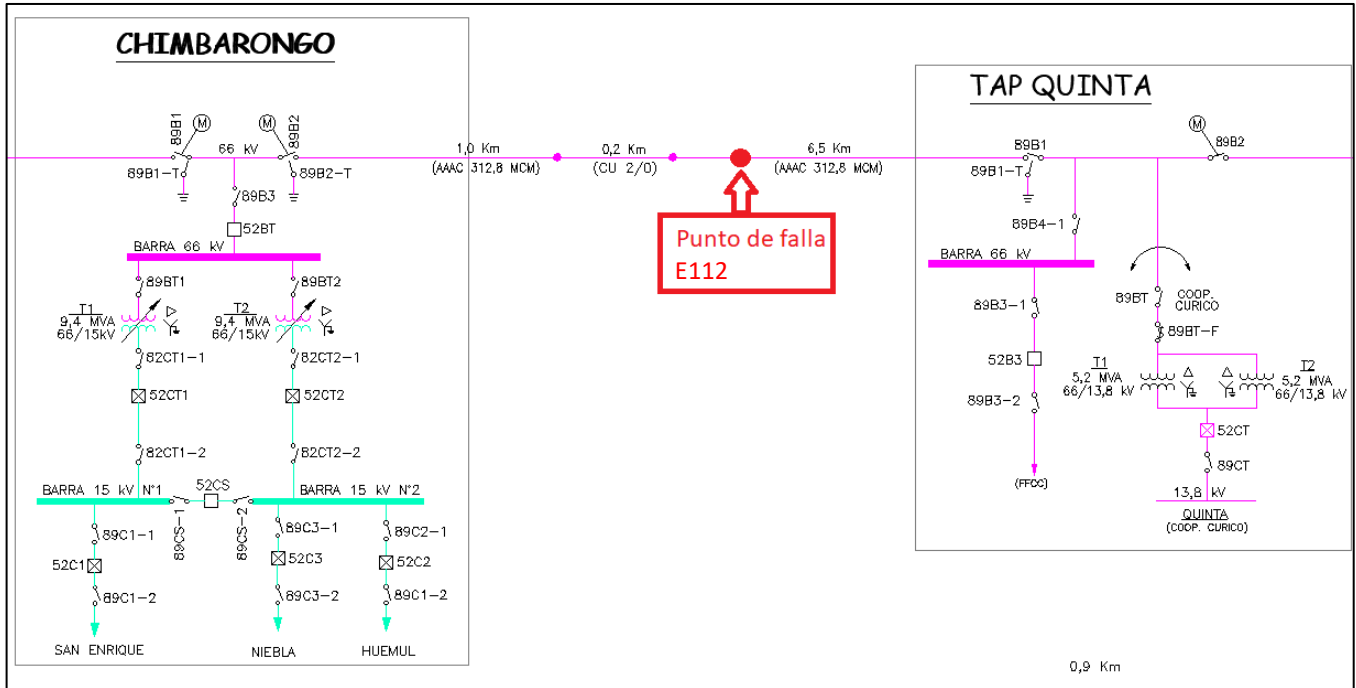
CHIMBARONGO

89B1 M
M 89B2
66 kV
89B1-T
89B2-T
89B3
52BT
BARRA 66 kV
89BT1
89BT2
T1
9,4 MVA
66/15kV
T2
9,4 MVA
66/15kV
82CT1-1
82CT2-1
52CT1
52CT2
82CT1-2
82CT2-2
BARRA 15 kV N°1
52CS
BARRA 15 kV N°2
89CS-1
89CS-2
89C1-1
89C3-1
89C2-1
52C1
52C3
52C2
89C1-2
89C3-2
89C1-2
SAN ENRIQUE
NIEBLA
HUEMUL

1,0 Km
(AAAC 312,8 MCM)
0,2 Km
(CU 2/0)
6,5 Km
(AAAC 312,8 MCM)

Punto de falla
E112

TAP QUINTA

89B1
M 89B2
89B1-T
89B4-1
BARRA 66 kV
89B3-1
89BT
COOP.
CURICO
89BT-F
52B3
T1
5,2 MVA
66/13,8 kV
T2
5,2 MVA
66/13,8 kV
89B3-2
52CT
89CT
(FFCC)
13,8 kV
QUINTA
(COOP. CURICO)

0,9 Km